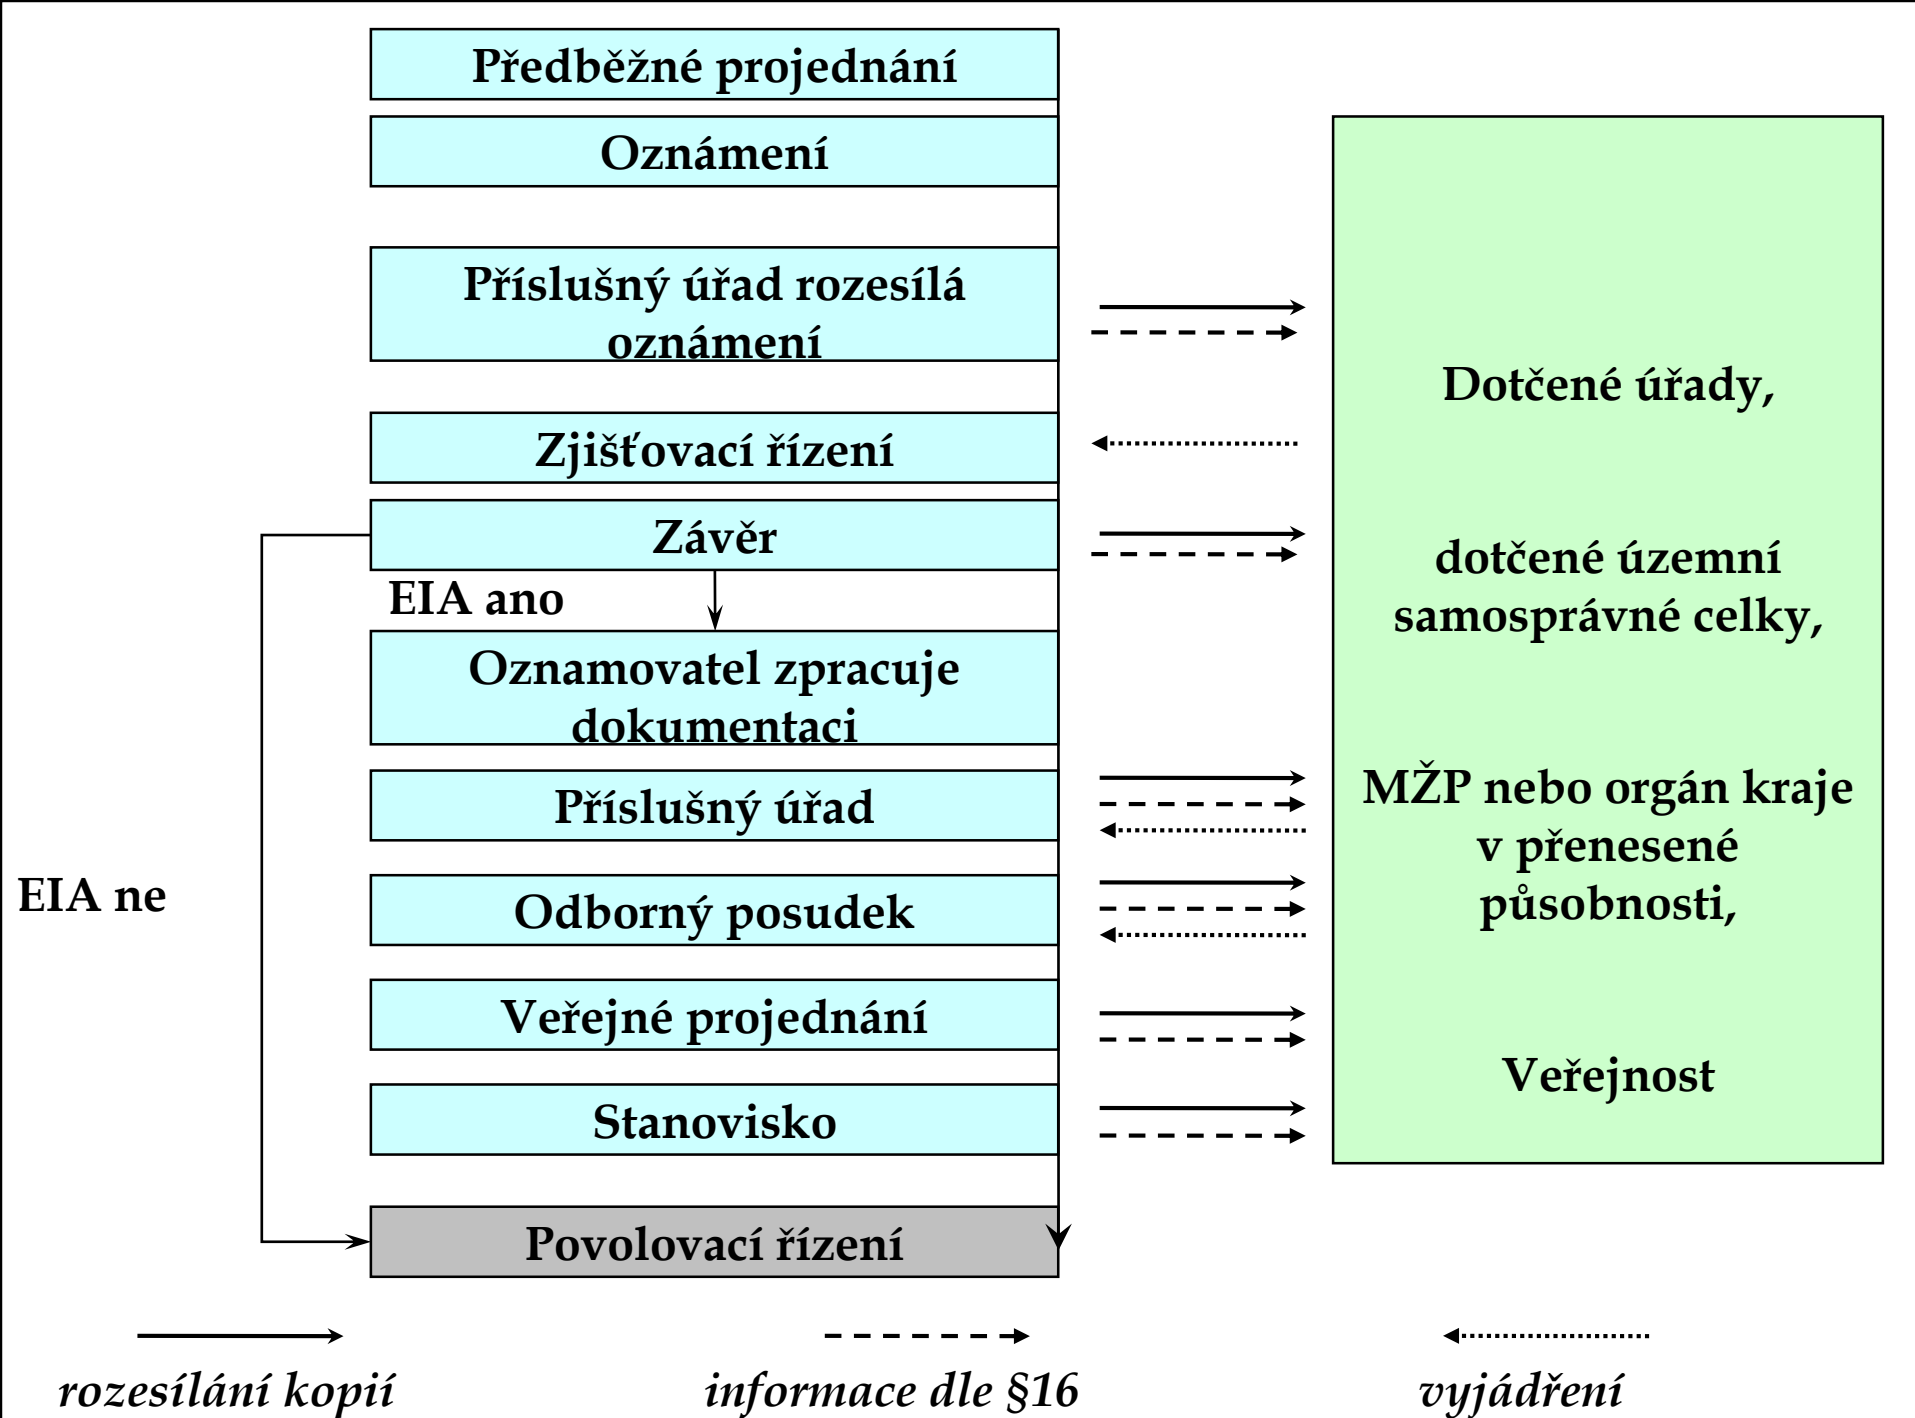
Předběžné projednání

Oznámení

Příslušný úřad rozesílá oznámení

Zjišťovací řízení

Závěr

EIA ano

Oznamovatel zpracuje dokumentaci

Příslušný úřad

Odborný posudek

Veřejné projednání

Stanovisko

Povolovací řízení

EIA ne

Dotčené úřady,

dotčené územní samosprávné celky,

MŽP nebo orgán kraje v přenesené působnosti,

Veřejnost

rozesílání kopií

informace dle §16

vyjádření